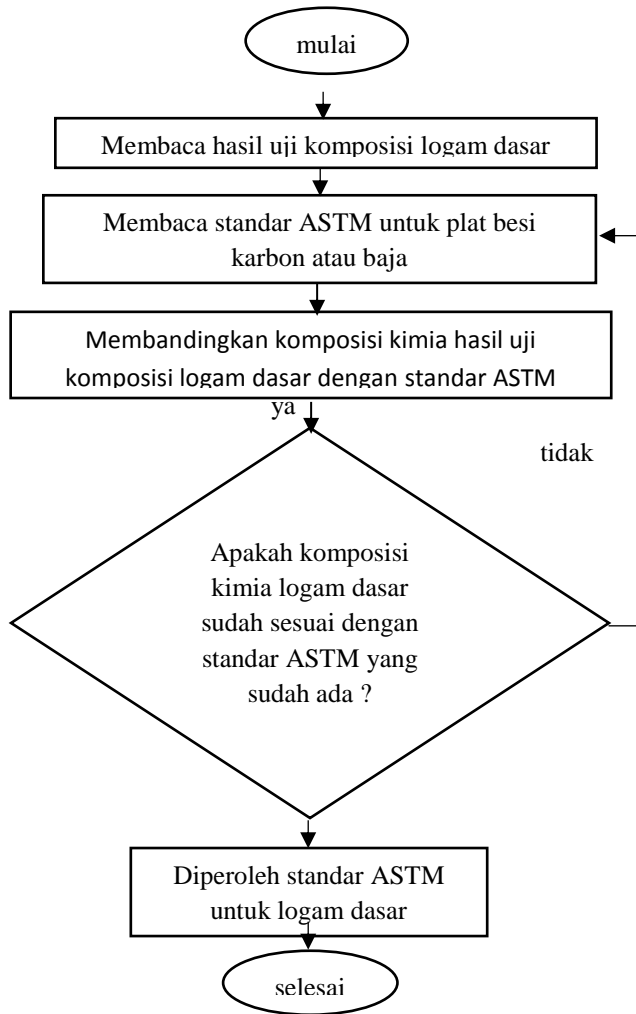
mulai

Membaca hasil uji komposisi logam dasar

Membaca standar ASTM untuk plat besi karbon atau baja

Membandingkan komposisi kimia hasil uji komposisi logam dasar dengan standar ASTM

ya

tidak

Apakah komposisi kimia logam dasar sudah sesuai dengan standar ASTM yang sudah ada ?

Diperoleh standar ASTM untuk logam dasar

selesai